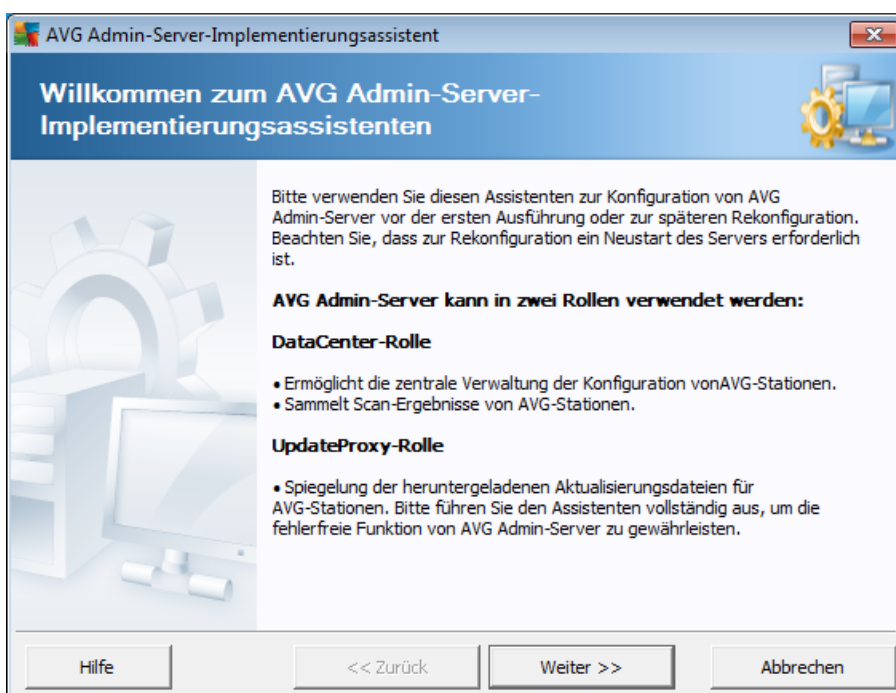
AVG Admin-Server-Implementierungsassistent

Willkommen zum AVG Admin-Server-Implementierungsassistenten

Bitte verwenden Sie diesen Assistenten zur Konfiguration von AVG Admin-Server vor der ersten Ausführung oder zur späteren Rekonfiguration. Beachten Sie, dass zur Rekonfiguration ein Neustart des Servers erforderlich ist.

AVG Admin-Server kann in zwei Rollen verwendet werden:

DataCenter-Rolle

• Ermöglicht die zentrale Verwaltung der Konfiguration vonAVG-Stationen.
• Sammelt Scan-Ergebnisse von AVG-Stationen.

UpdateProxy-Rolle

• Spiegelung der heruntergeladenen Aktualisierungsdateien für AVG-Stationen. Bitte führen Sie den Assistenten vollständig aus, um die fehlerfreie Funktion von AVG Admin-Server zu gewährleisten.

Hilfe

<< Zurück

Weiter >>

Abbrechen